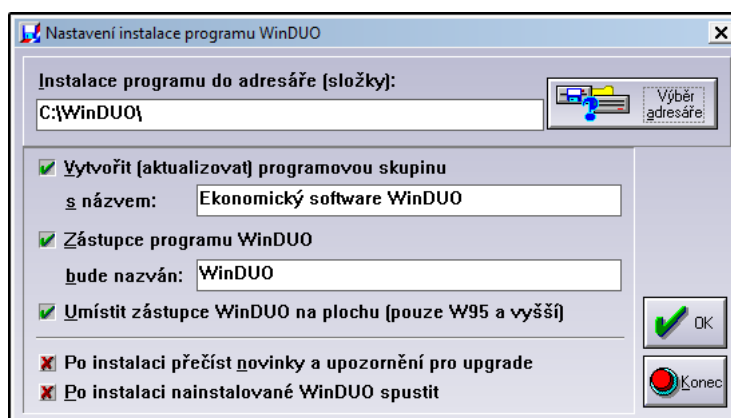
Nastavení instalace programu WinDUO

Instalace programu do adresáře (složky):

C:\WinDUO\

Výběr adresáře

Vytvořit (aktualizovat) programovou skupinu

s názvem: Ekonomický software WinDUO

Zástupce programu WinDUO

bude nazván: WinDUO

Umístit zástupce WinDUO na plochu (pouze W95 a vyšší)

OK

Po instalaci přečíst novinky a upozornění pro upgrade

Po instalaci nainstalované WinDUO spustit

Konec